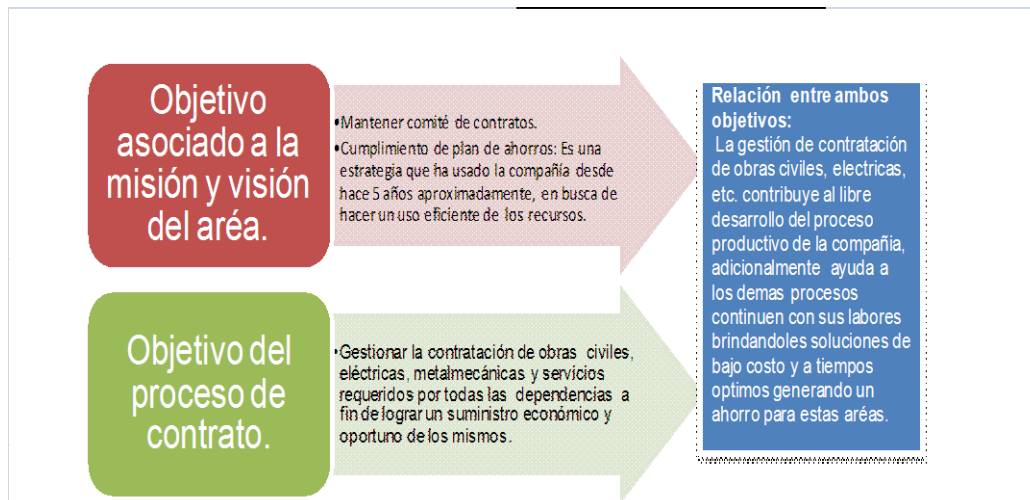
Objetivo asociado a la misión y visión del aréa.

•Mantener comité de contratos.
•Cumplimiento de plan de ahorros: Es una estrategia que ha usado la compañía desde hace 5 años aproximadamente, en busca de hacer un uso eficiente de los recursos.

Objetivo del proceso de contrato.

•Gestionar la contratación de obras civiles, eléctricas, metalmecánicas y servicios requeridos por todas las dependencias a fin de lograr un suministro económico y oportuno de los mismos.

Relación entre ambos objetivos:
La gestión de contratación de obras civiles, electricas, etc. contribuye al libre desarrollo del proceso productivo de la compañía, adicionalmente ayuda a los demas procesos continuen con sus labores brindandoles soluciones de bajo costo y a tiempos optimos generando un ahorro para estas aréas.